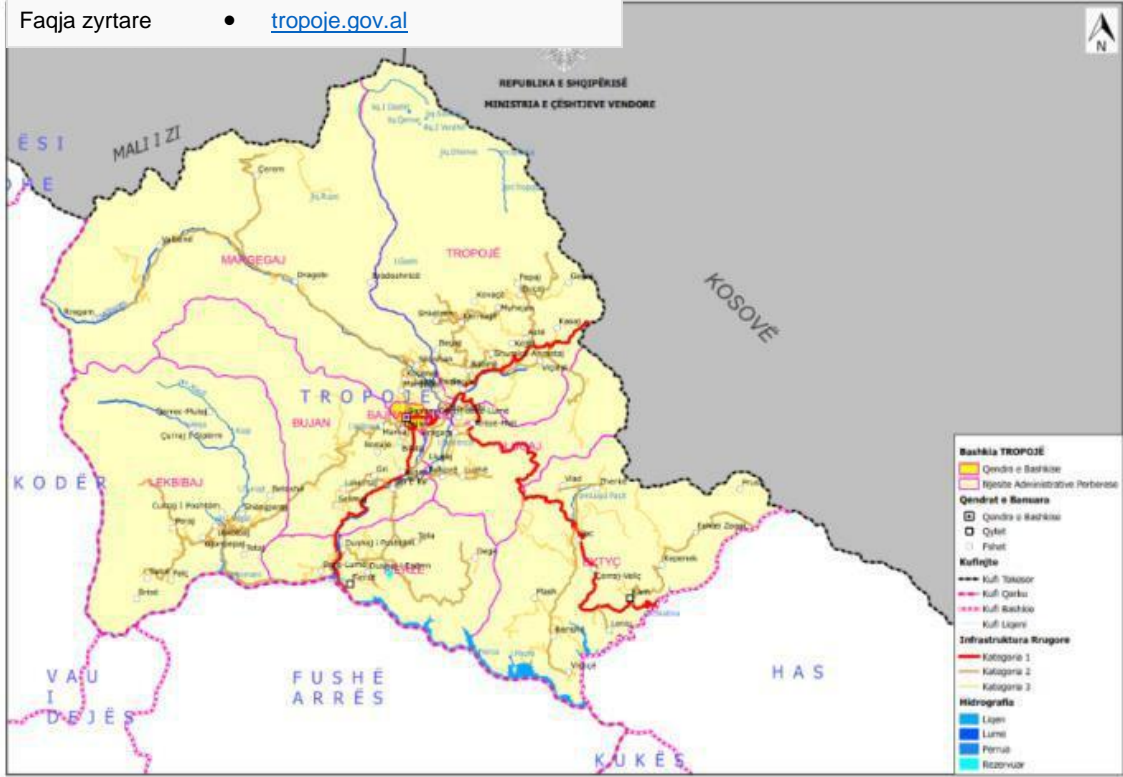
Faqja zyrtare • tropoje.gov.al

N

REPUBLIKA E SHQIPËRISË
MINISTRIA E ÇËSHTJEVE VENDORE

MALI I ZI

KOSOVË

ËSI

TROPOJË

MARGEGAJ

TROPOJË

BAJRAM

BUJAN

LEKBIBAJ

KODËR

LLUGAJ

BYTYÇ

FIERZË

VAU I DEJËS

FUSHË ARRËS

HAS

KUKËS

Bashkia TROPOJË
Qendra e Bashkisë
Njësite Administrative Perbërëse
Qëndrat e Banuara
Qendra e Bashkisë
Qytet
Fshat
Kufinjtë
Kufi Tokësor
Kufi Qarku
Kufi Bashkie
Kufi Liqeni
Infrastruktura Rrugore
Kategoria 1
Kategoria 2
Kategoria 3
Hidrografia
Liqen
Lumë
Përrua
Rezervuar